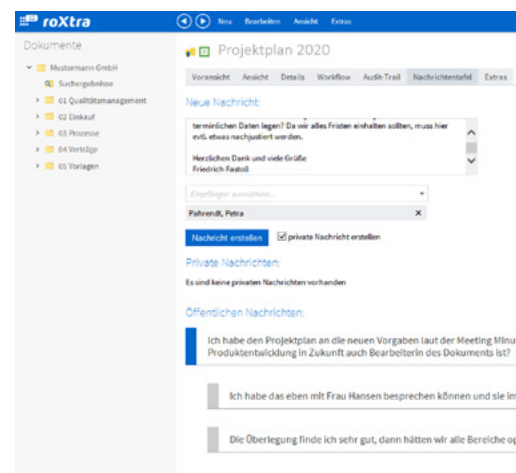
roXtra

Neu Bearbeiten Ansicht Extras

Dokumente

Mustermann GmbH
Suchergebnisse
01 Qualitätsmanagement
02 Einkauf
03 Prozesse
04 Verträge
05 Vorlagen

Projektplan 2020

Voransicht Ansicht Details Workflow Audit-Trail Nachrichtentafel Extras

Neue Nachricht:

terminlichen Daten legen? Da wir alles Fristen einhalten sollten, muss hier evtl. etwas nachjustiert werden.

Herzlichen Dank und viele Grüße
Friedrich Fastoll

Empfänger auswählen...

Pahrendt, Petra

Nachricht erstellen

private Nachricht erstellen

Private Nachrichten:

Es sind keine privaten Nachrichten vorhanden

Öffentlichen Nachrichten:

Ich habe den Projektplan an die neuen Vorgaben laut der Meeting Minu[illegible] Produktentwicklung in Zukunft auch Bearbeiterin des Dokuments ist?

Ich habe das eben mit Frau Hansen besprechen können und sie im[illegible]

Die Überlegung finde ich sehr gut, dann hätten wir alle Bereiche op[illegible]